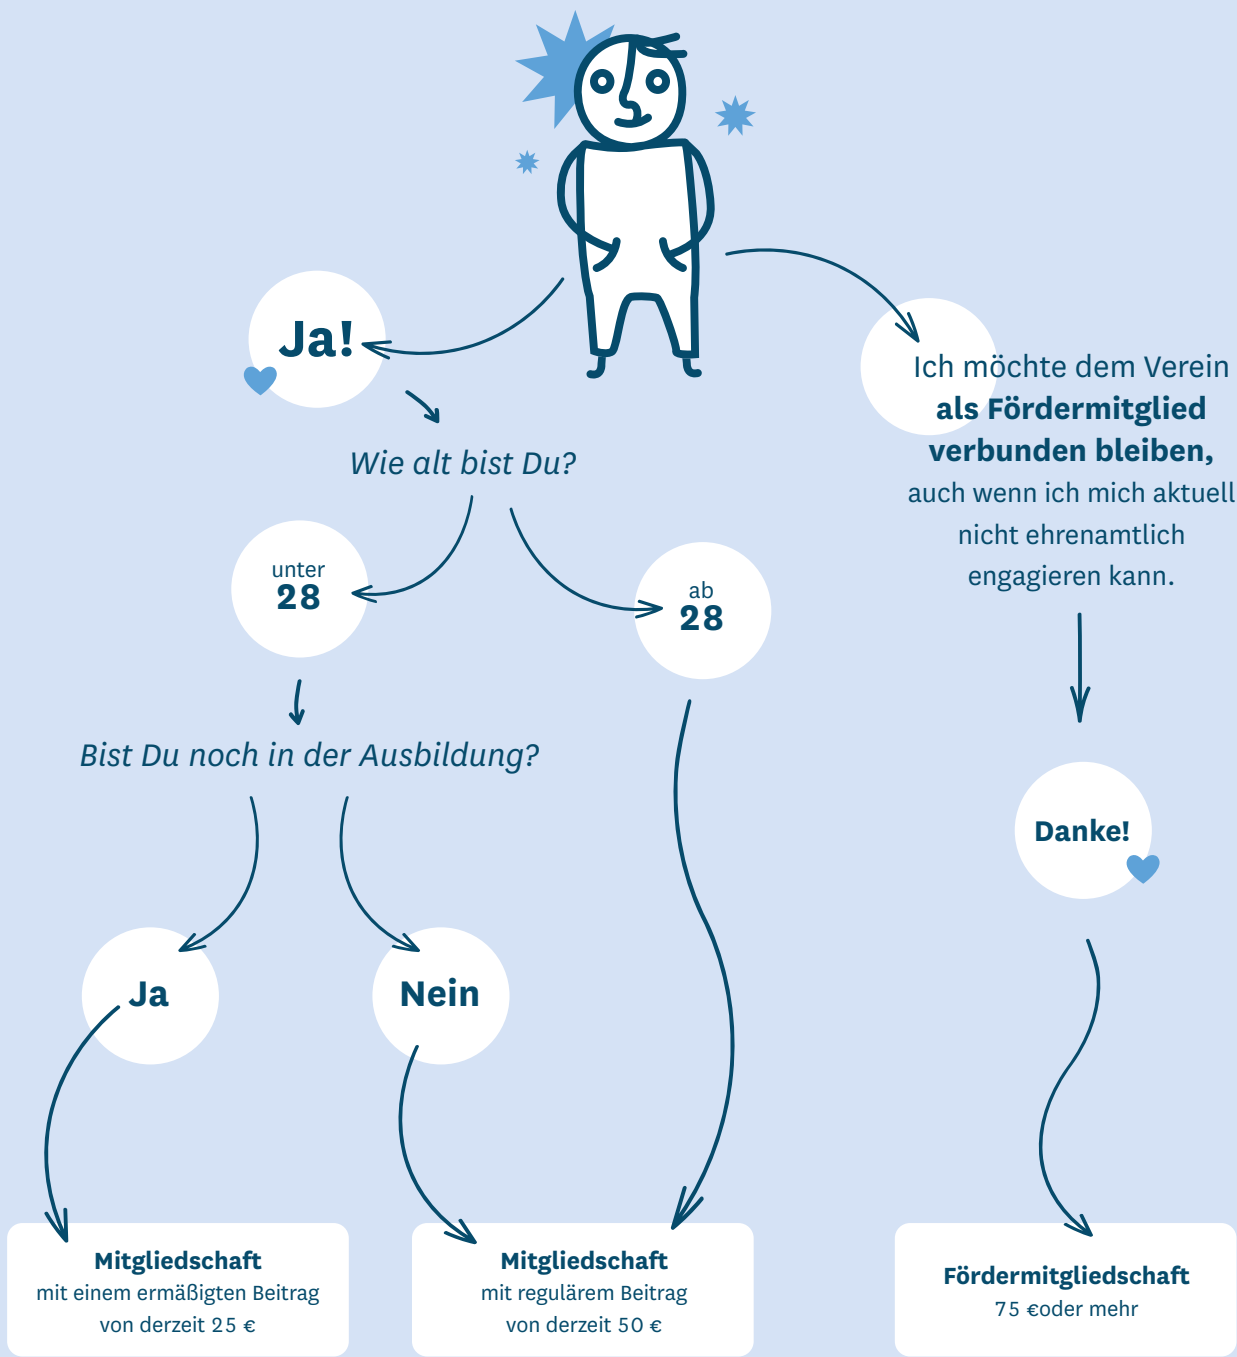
Ja!

Wie alt bist Du?

unter 28

ab 28

Bist Du noch in der Ausbildung?

Ja

Nein

Ich möchte dem Verein **als Fördermitglied verbunden bleiben,** auch wenn ich mich aktuell nicht ehrenamtlich engagieren kann.

Danke!

**Mitgliedschaft**
mit einem ermäßigten Beitrag von derzeit 25 €

**Mitgliedschaft**
mit regulärem Beitrag von derzeit 50 €

**Fördermitgliedschaft**
75 €oder mehr